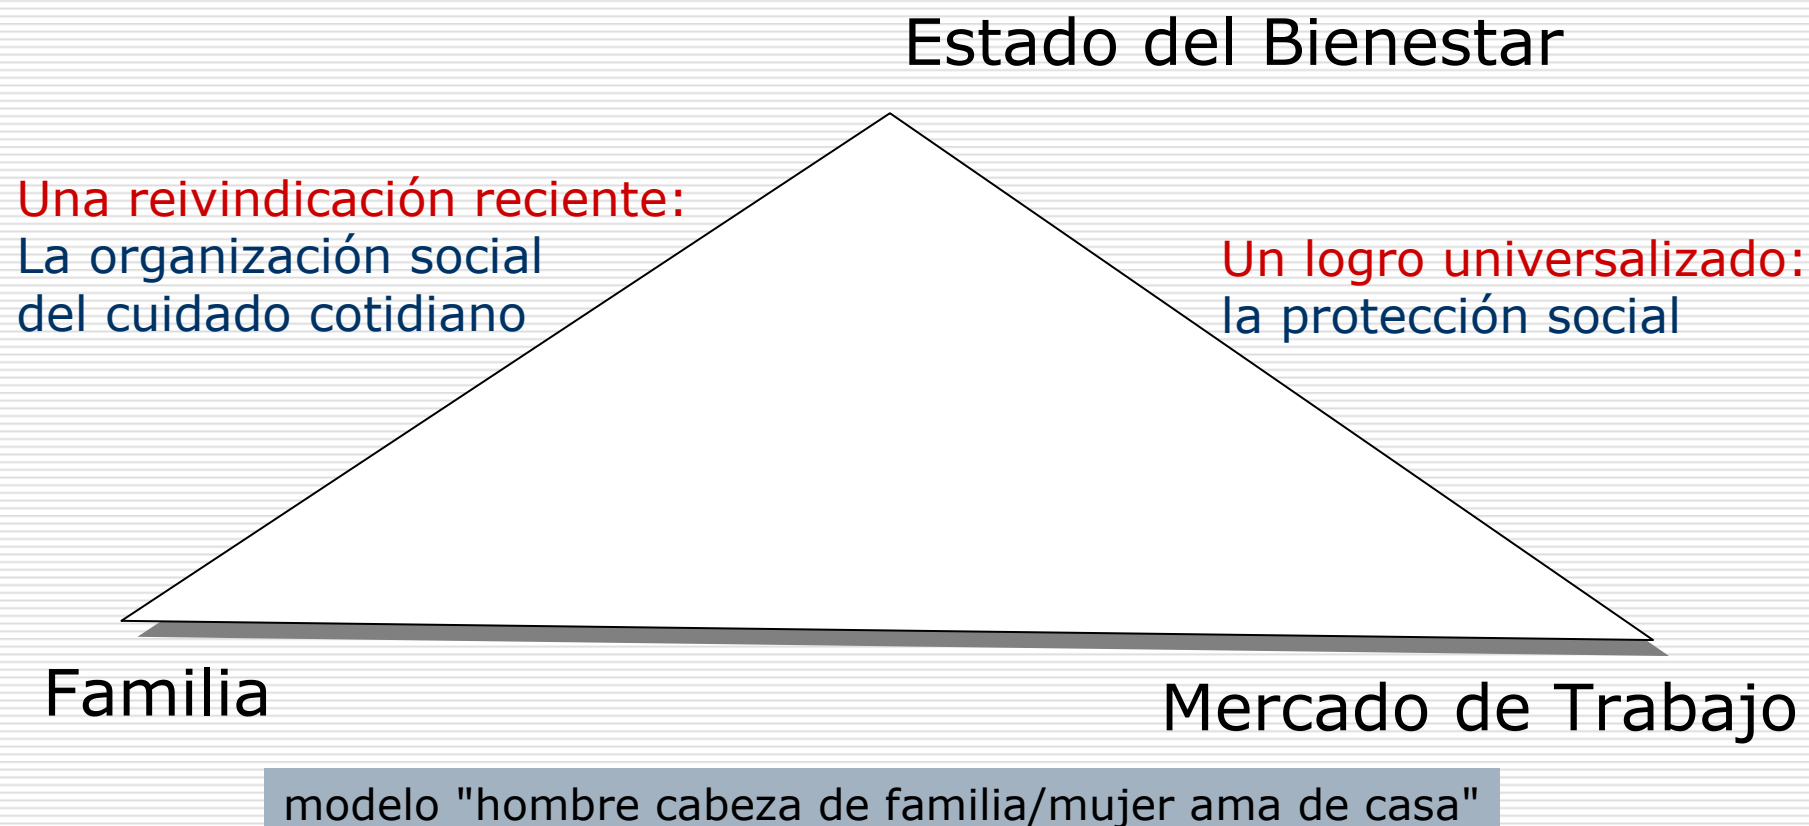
Estado del Bienestar

Una reivindicación reciente:
La organización social del cuidado cotidiano

Un logro universalizado:
la protección social

Familia

Mercado de Trabajo

modelo "hombre cabeza de familia/mujer ama de casa"